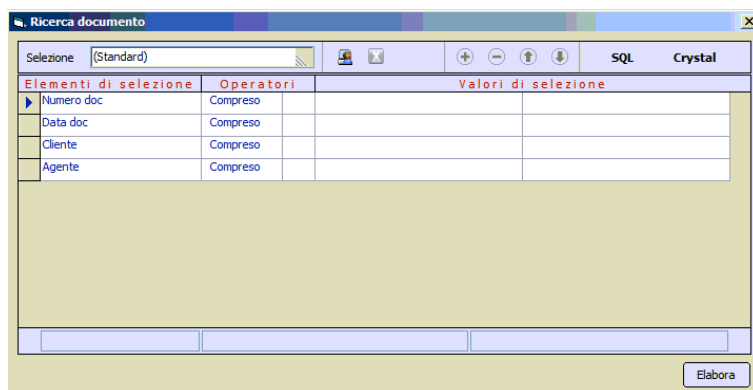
Ricerca documento

Selezione (Standard)

SQL Crystal

| Elementi di selezione | Operatori | | Valori di selezione | |
|---|---|---|---|---|
| Numero doc | Compreso | | | |
| Data doc | Compreso | | | |
| Cliente | Compreso | | | |
| Agente | Compreso | | | |

Elabora